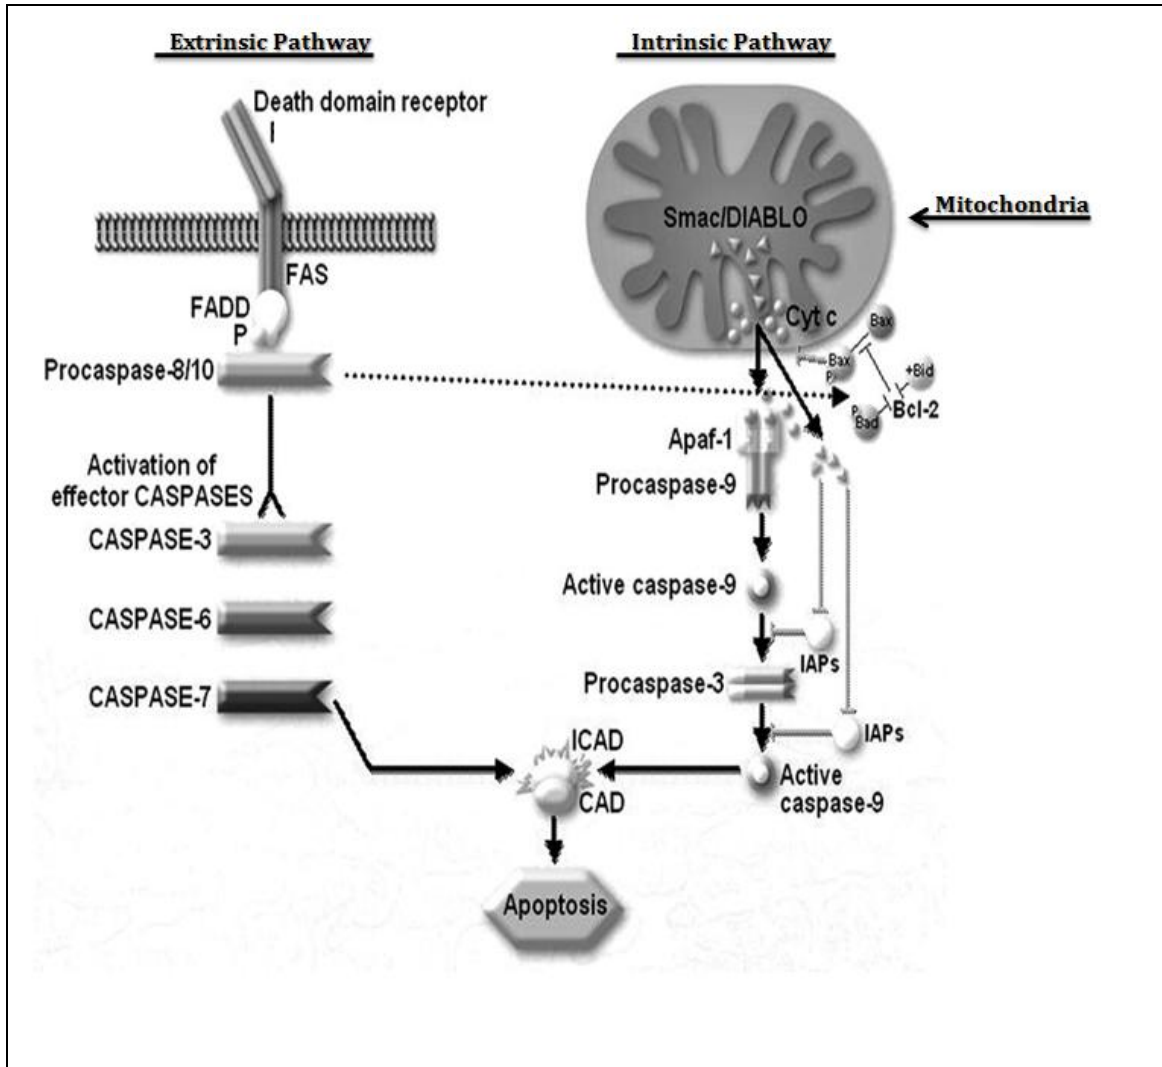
Extrinsic Pathway

Intrinsic Pathway

Death domain receptor
I

FAS

FADD
P

Procaspase-8/10

Activation of effector CASPASES

CASPASE-3

CASPASE-6

CASPASE-7

Smac/DIABLO

Mitochondria

Cyt c

Bax

Bax
P

+Bid

Bcl-2

P
Bad

Apaf-1

Procaspase-9

Active caspase-9

IAPs

Procaspase-3

IAPs

ICAD

CAD

Active caspase-9

Apoptosis